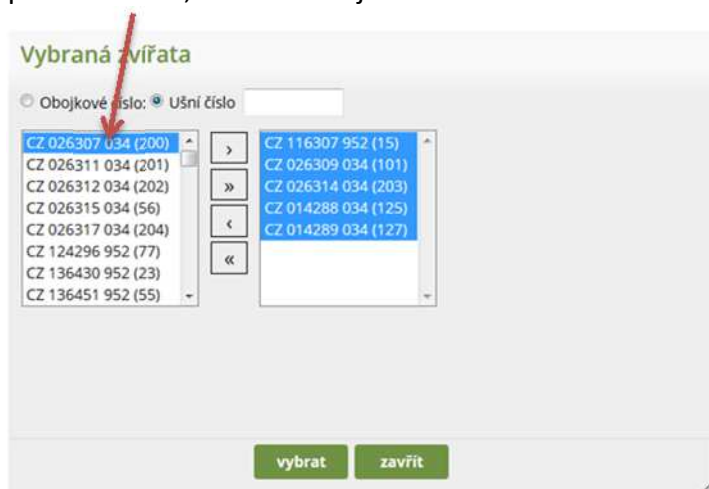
Vybraná zvířata

Obojkové číslo: Ušní číslo

CZ 026307 034 (200)
CZ 026311 034 (201)
CZ 026312 034 (202)
CZ 026315 034 (56)
CZ 026317 034 (204)
CZ 124296 952 (77)
CZ 136430 952 (23)
CZ 136451 952 (55)

›
»
‹
«

CZ 116307 952 (15)
CZ 026309 034 (101)
CZ 026314 034 (203)
CZ 014288 034 (125)
CZ 014289 034 (127)

vybrat
zavřít